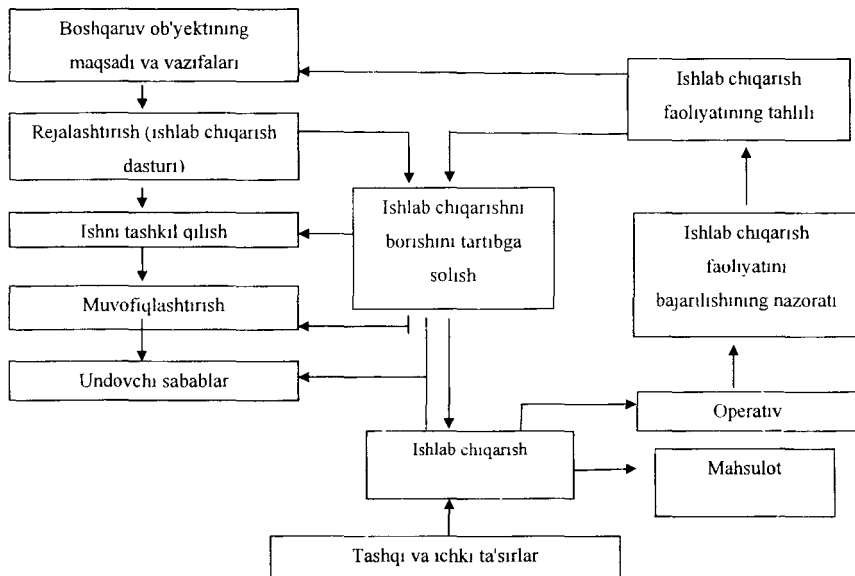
Boshqaruv ob'yektining maqsadi va vazifalari

Rejalashtirish (ishlab chiqarish dasturi)

Ishni tashkil qilish

Muvofiqlashtirish

Undovchi sabablar

Ishlab chiqarishni borishini tartibga solish

Ishlab chiqarish faoliyatining tahlili

Ishlab chiqarish faoliyatini bajarilishining nazorati

Operativ

Ishlab chiqarish

Mahsulot

Tashqi va ichki ta'sirlar